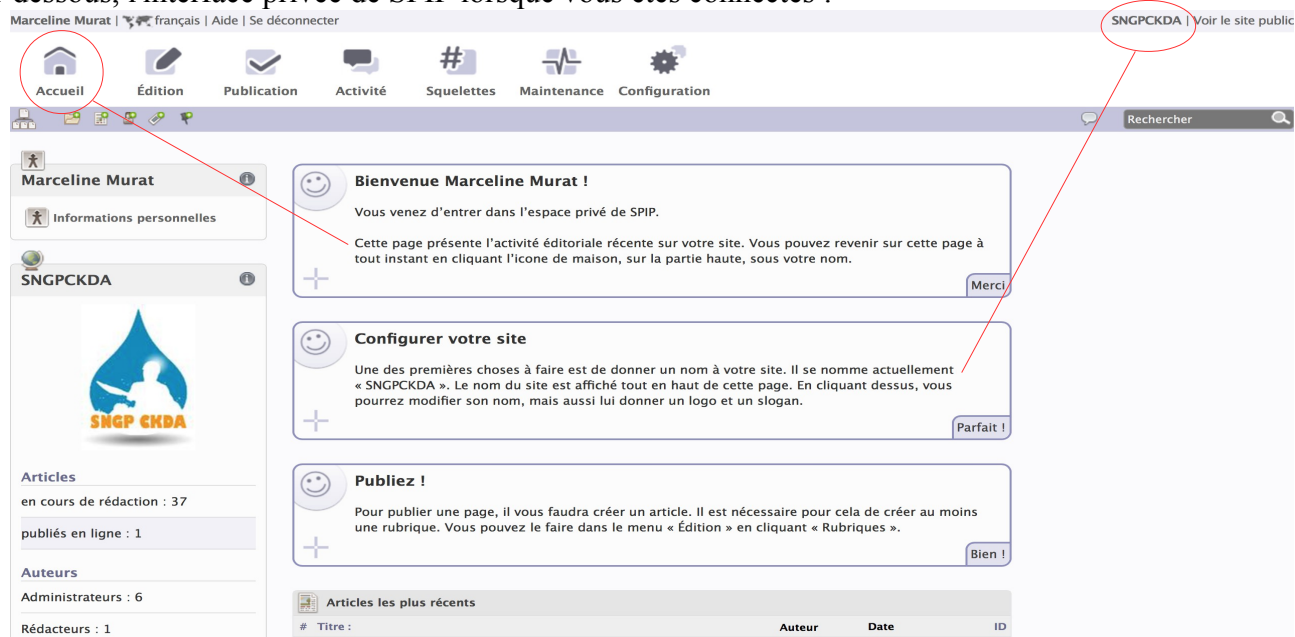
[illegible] dessous, l'interface privée de SPIP lorsque vous êtes connectés :

Marceline Murat | français | Aide | Se déconnecter

SNGPCKDA | Voir le site public

Accueil Édition Publication Activité Squelettes Maintenance Configuration

Rechercher

Marceline Murat

Informations personnelles

SNGPCKDA

SNGP CKDA

Articles

en cours de rédaction : 37

publiés en ligne : 1

Auteurs

Administrateurs : 6

Rédacteurs : 1

Bienvenue Marceline Murat !

Vous venez d'entrer dans l'espace privé de SPIP.

Cette page présente l'activité éditoriale récente sur votre site. Vous pouvez revenir sur cette page à tout instant en cliquant l'icone de maison, sur la partie haute, sous votre nom.

Merci

Configurer votre site

Une des premières choses à faire est de donner un nom à votre site. Il se nomme actuellement « SNGPCKDA ». Le nom du site est affiché tout en haut de cette page. En cliquant dessus, vous pourrez modifier son nom, mais aussi lui donner un logo et un slogan.

Parfait !

Publiez !

Pour publier une page, il vous faudra créer un article. Il est nécessaire pour cela de créer au moins une rubrique. Vous pouvez le faire dans le menu « Édition » en cliquant « Rubriques ».

Bien !

Articles les plus récents

| # | Titre : | Auteur | Date | ID |
|---|---|---|---|---|